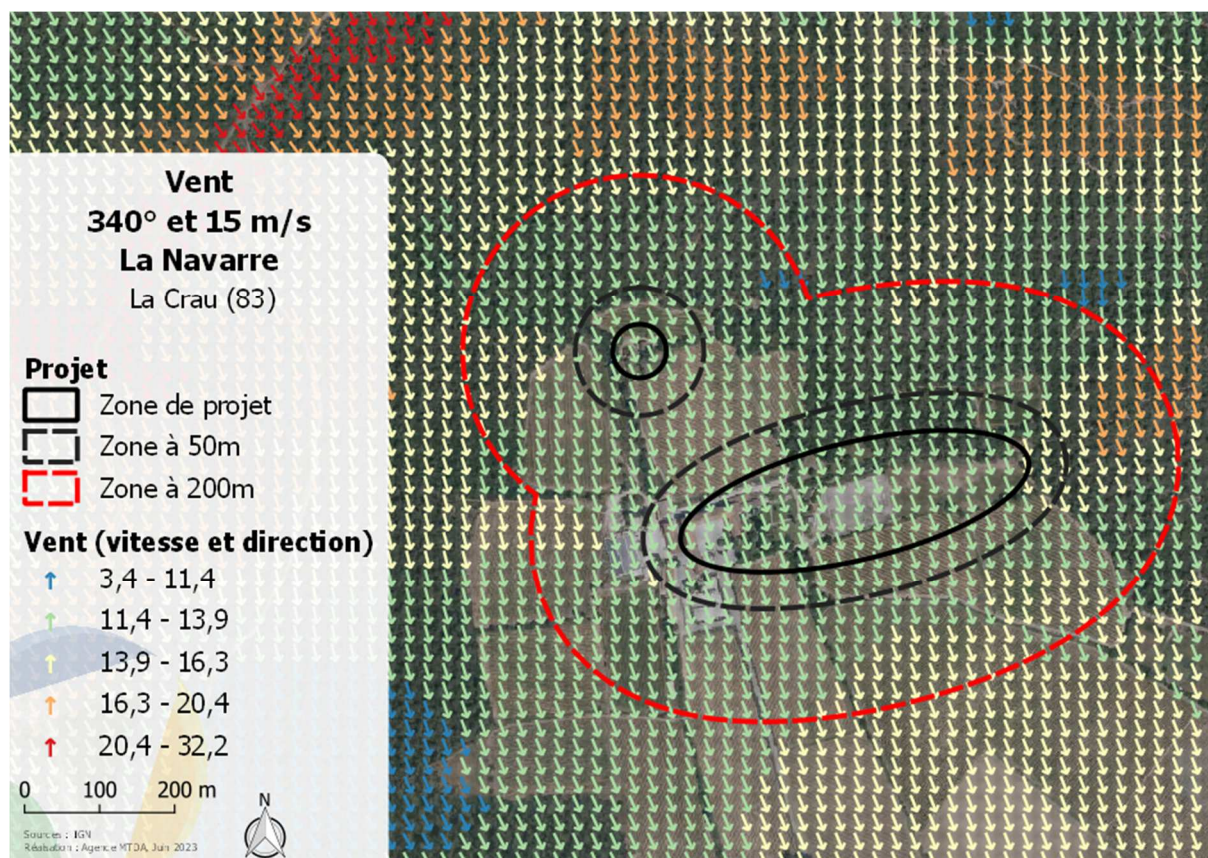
Vent
340° et 15 m/s
La Navarre
La Crau (83)

Projet
Zone de projet
Zone à 50m
Zone à 200m

Vent (vitesse et direction)
3,4 - 11,4
11,4 - 13,9
13,9 - 16,3
16,3 - 20,4
20,4 - 32,2

0 100 200 m

N

Sources : IGN
Réalisation : Agence MTDA, Juin 2023